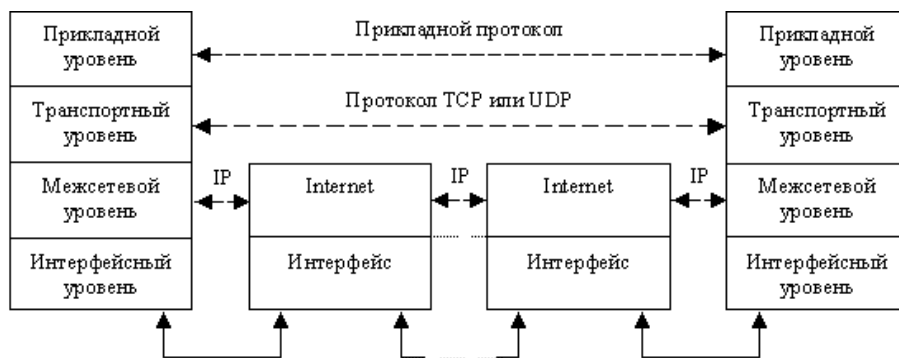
Прикладной уровень

Транспортный уровень

Межсетевой уровень

Интерфейсный уровень

Прикладной протокол

Протокол TCP или UDP

IP

Internet

Интерфейс

IP

Internet

Интерфейс

IP

Прикладной уровень

Транспортный уровень

Межсетевой уровень

Интерфейсный уровень